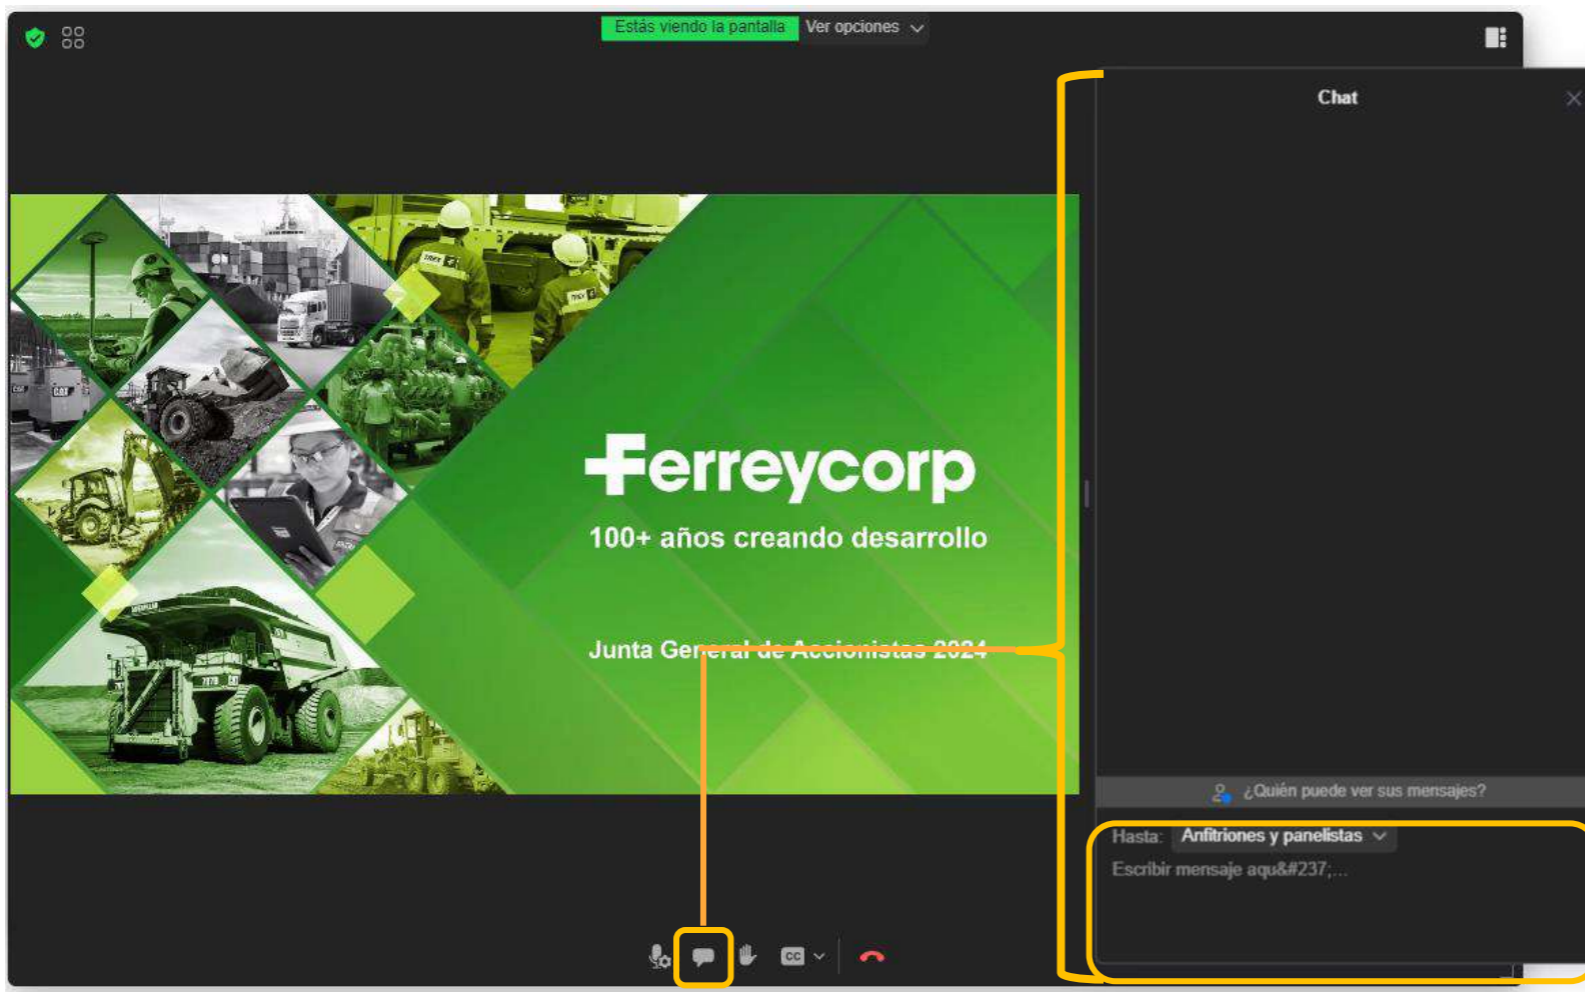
Estás viendo la pantalla Ver opciones

Chat

Ferreycorp

100+ años creando desarrollo

Junta General de Accionistas 2024

¿Quién puede ver sus mensajes?

Hasta: Anfitriones y panelistas

Escribir mensaje aqu&#237;...

CC